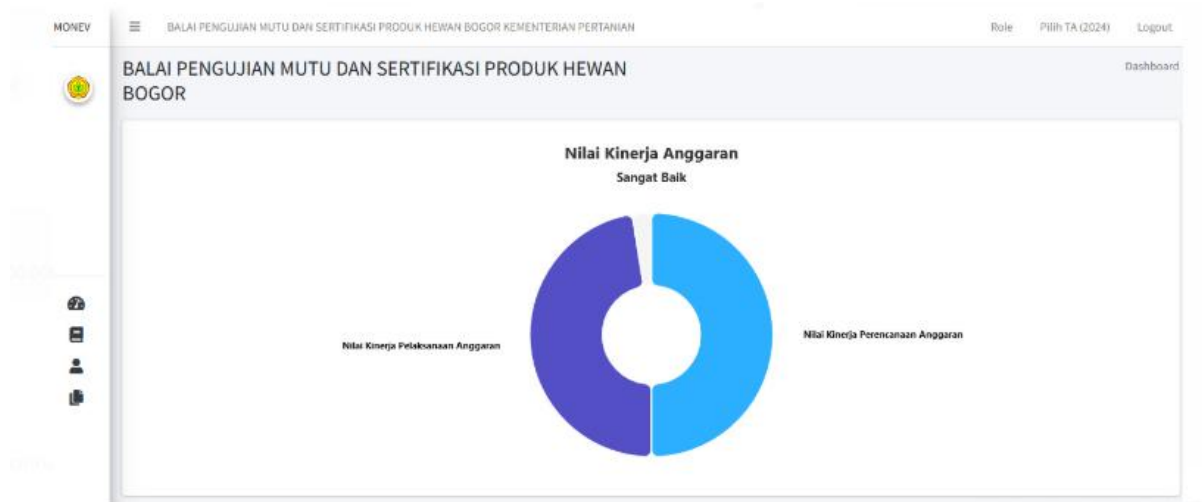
MONEV

BALAI PENGUJIAN MUTU DAN SERTIFIKASI PRODUK HEWAN BOGOR KEMENTERIAN PERTANIAN

Role Pilih TA (2024) Logout

BALAI PENGUJIAN MUTU DAN SERTIFIKASI PRODUK HEWAN BOGOR

Dashboard

Nilai Kinerja Anggaran

Sangat Baik

Nilai Kinerja Pelaksanaan Anggaran

Nilai Kinerja Perencanaan Anggaran